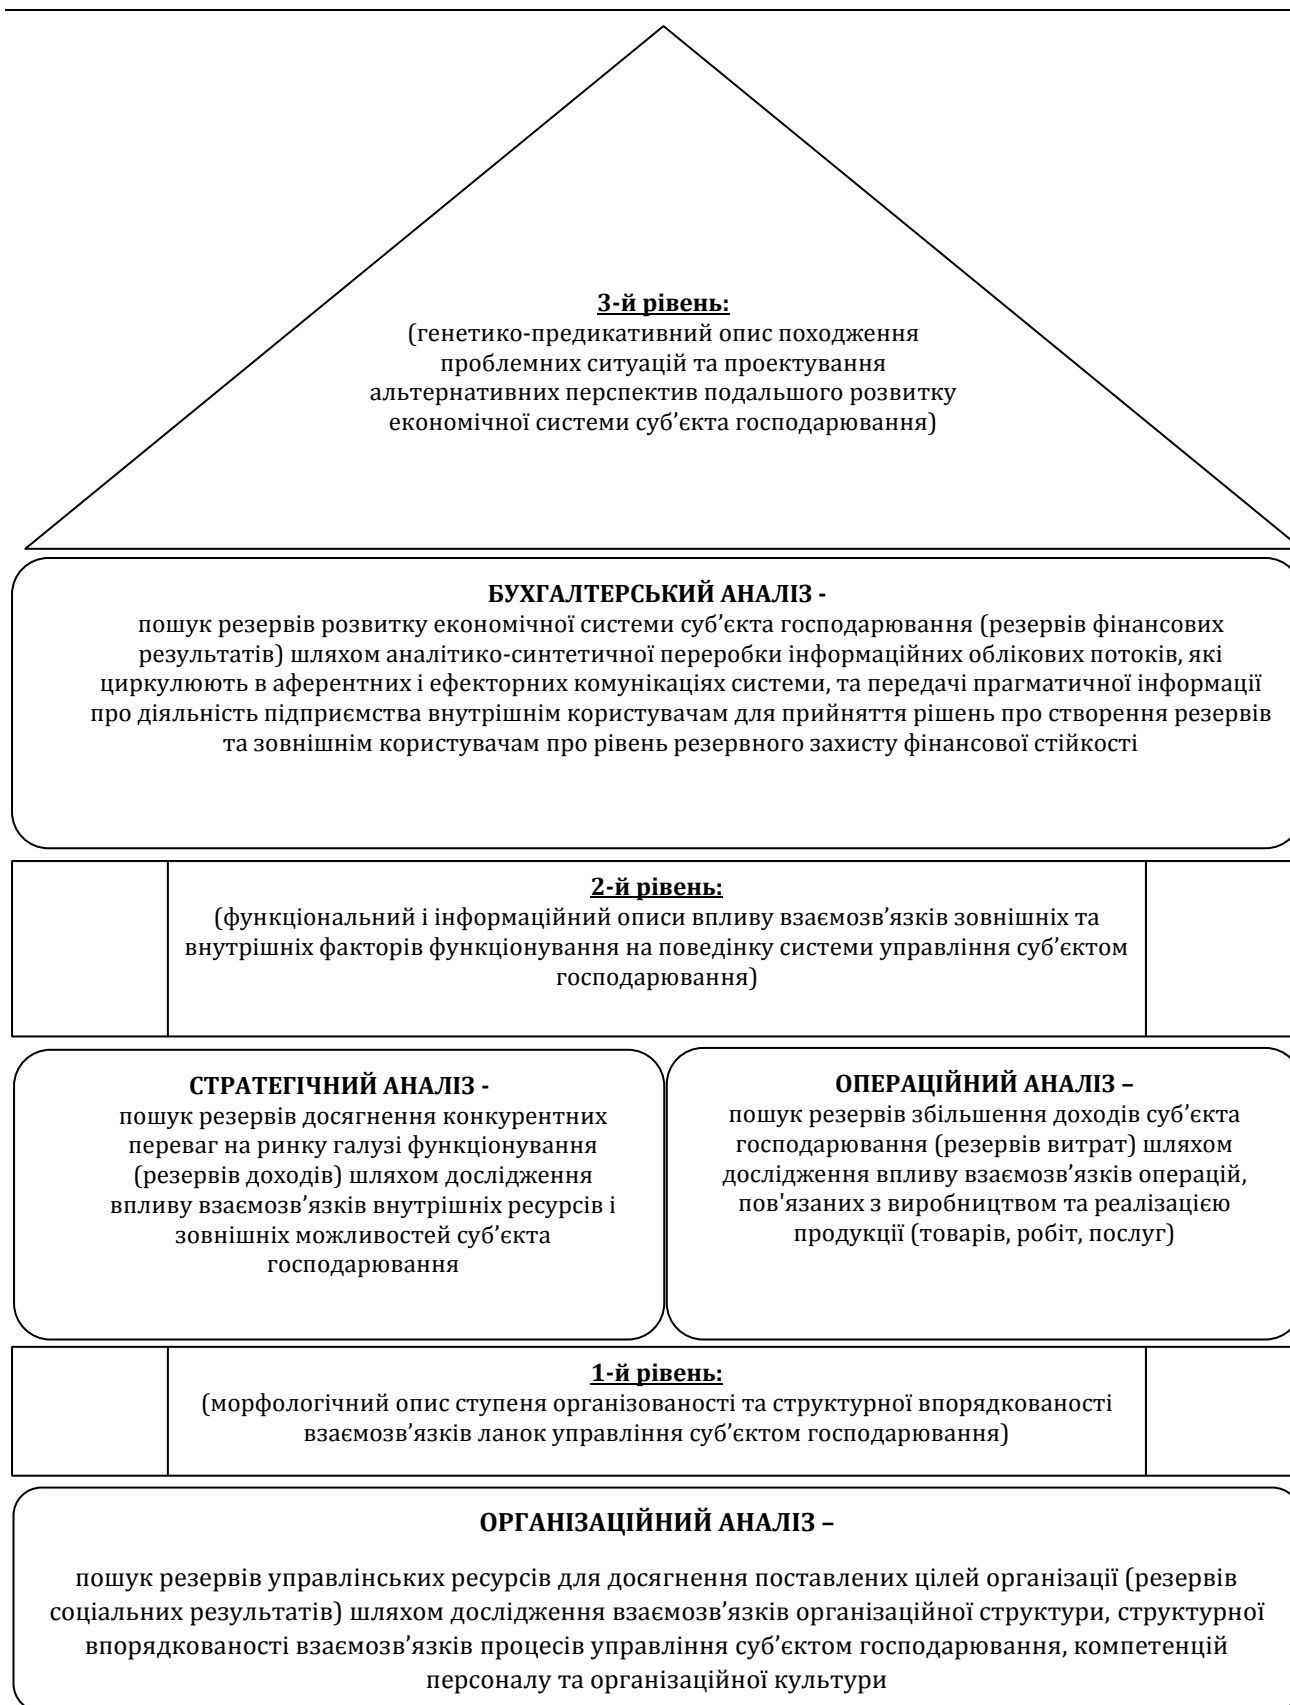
3-й рівень:
(генетико-предикативний опис походження проблемних ситуацій та проектування альтернативних перспектив подальшого розвитку економічної системи суб'єкта господарювання)

БУХГАЛТЕРСЬКИЙ АНАЛІЗ -
пошук резервів розвитку економічної системи суб'єкта господарювання (резервів фінансових результатів) шляхом аналітико-синтетичної переробки інформаційних облікових потоків, які циркулюють в аферентних і ефекторних комунікаціях системи, та передачі прагматичної інформації про діяльність підприємства внутрішнім користувачам для прийняття рішень про створення резервів та зовнішнім користувачам про рівень резервного захисту фінансової стійкості

2-й рівень:
(функціональний і інформаційний описи впливу взаємозв'язків зовнішніх та внутрішніх факторів функціонування на поведінку системи управління суб'єктом господарювання)

СТРАТЕГІЧНИЙ АНАЛІЗ -
пошук резервів досягнення конкурентних переваг на ринку галузі функціонування (резервів доходів) шляхом дослідження впливу взаємозв'язків внутрішніх ресурсів і зовнішніх можливостей суб'єкта господарювання

ОПЕРАЦІЙНИЙ АНАЛІЗ –
пошук резервів збільшення доходів суб'єкта господарювання (резервів витрат) шляхом дослідження впливу взаємозв'язків операцій, пов'язаних з виробництвом та реалізацією продукції (товарів, робіт, послуг)

1-й рівень:
(морфологічний опис ступеня організованості та структурної впорядкованості взаємозв'язків ланок управління суб'єктом господарювання)

ОРГАНІЗАЦІЙНИЙ АНАЛІЗ –

пошук резервів управлінських ресурсів для досягнення поставлених цілей організації (резервів соціальних результатів) шляхом дослідження взаємозв'язків організаційної структури, структурної впорядкованості взаємозв'язків процесів управління суб'єктом господарювання, компетенцій персоналу та організаційної культури